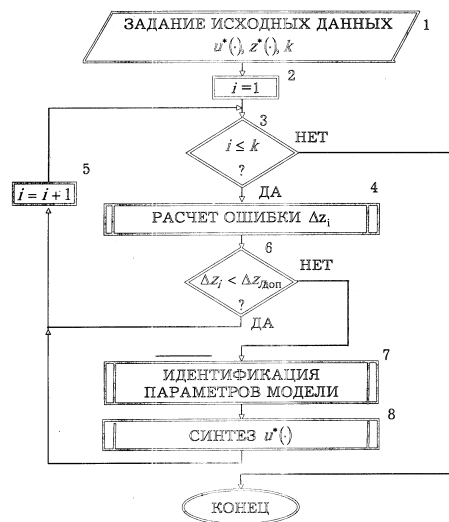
ЗАДАНИЕ ИСХОДНЫХ ДАННЫХ $u^*(\cdot)$, $z^*(\cdot)$, $k$
1
2
$i = 1$
3
$i \leq k$
?
НЕТ
ДА
5
$i = i + 1$
4
РАСЧЕТ ОШИБКИ $\Delta z_i$
6
$\Delta z_i < \Delta z_{Доп}$
?
НЕТ
ДА
7
ИДЕНТИФИКАЦИЯ ПАРАМЕТРОВ МОДЕЛИ
8
СИНТЕЗ $u^*(\cdot)$
КОНЕЦ